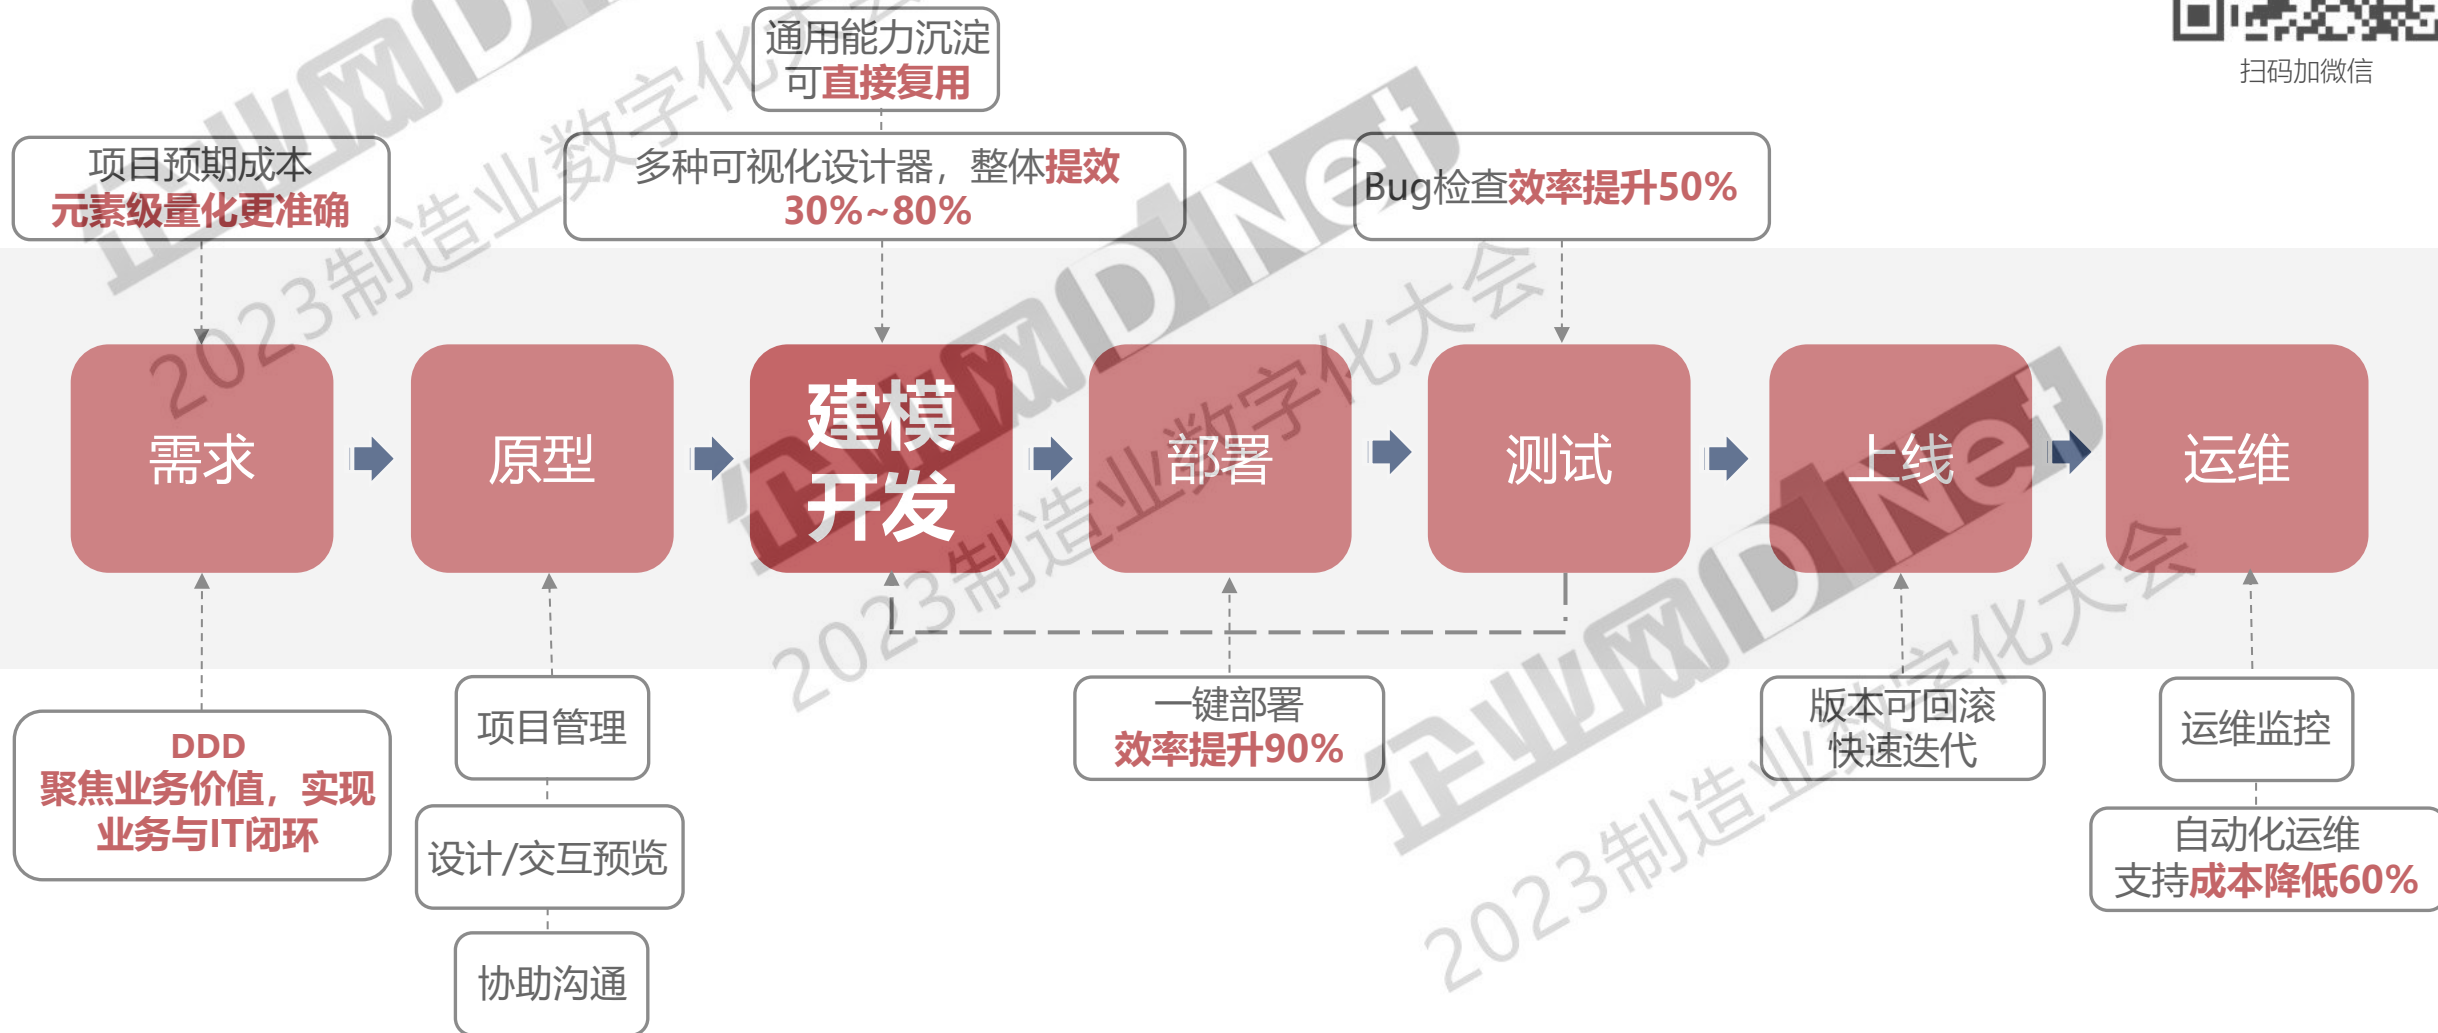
扫码加微信

通用能力沉淀
可直接复用

项目预期成本
元素级量化更准确

多种可视化设计器，整体提效
30%~80%

Bug检查效率提升50%

需求

原型

建模
开发

部署

测试

上线

运维

DDD
聚焦业务价值，实现
业务与IT闭环

项目管理

设计/交互预览

协助沟通

一键部署
效率提升90%

版本可回滚
快速迭代

运维监控

自动化运维
支持成本降低60%

企业网D1Net
2023制造业数字化大会
企业网D1Net
2023制造业数字化大会
企业网D1Net
2023制造业数字化大会